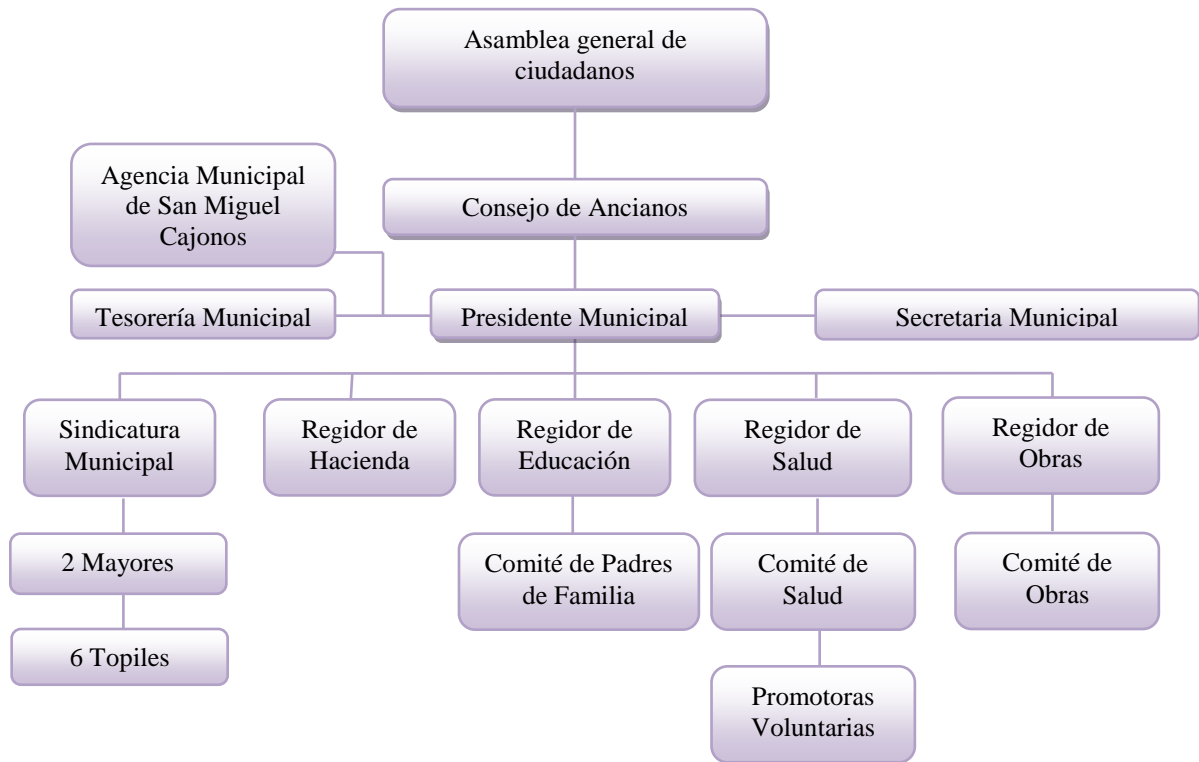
Asamblea general de ciudadanos

Agencia Municipal de San Miguel Cajonos

Consejo de Ancianos

Tesorería Municipal

Presidente Municipal

Secretaria Municipal

Sindicatura Municipal

Regidor de Hacienda

Regidor de Educación

Regidor de Salud

Regidor de Obras

2 Mayores

6 Topiles

Comité de Padres de Familia

Comité de Salud

Promotoras Voluntarias

Comité de Obras